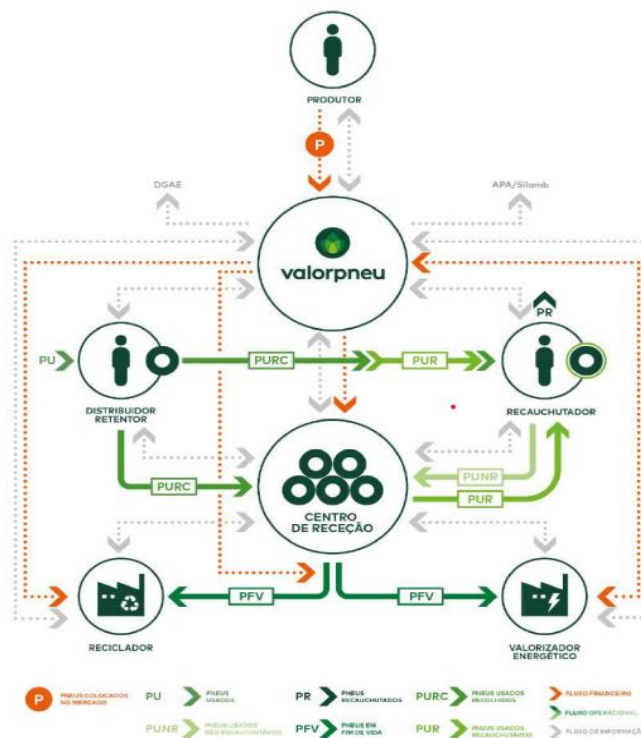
PRODUTOR

P

DGAE

APA/Siliamb

valorpneu

PR

PU

PURC

PUR

DISTRIBUIDOR RETENTOR

RECAUCHUTADOR

PURC

PUNR

PUR

CENTRO DE RECEÇÃO

PFV

PFV

RECICLADOR

VALORIZADOR ENERGÉTICO

P PNEUS COLOCADOS NO MERCADO

PU PNEUS USADOS

PR PNEUS RECAUCHUTADOS

PURC PNEUS USADOS RECOLHIDOS

FLUXO FINANCEIRO

FLUXO OPERACIONAL

PUNR PNEUS USADOS NÃO RECAUCHUTÁVEIS

PFV PNEUS EM FIM DE VIDA

PUR PNEUS USADOS RECAUCHUTÁVEIS

FLUXO DE INFORMAÇÃO